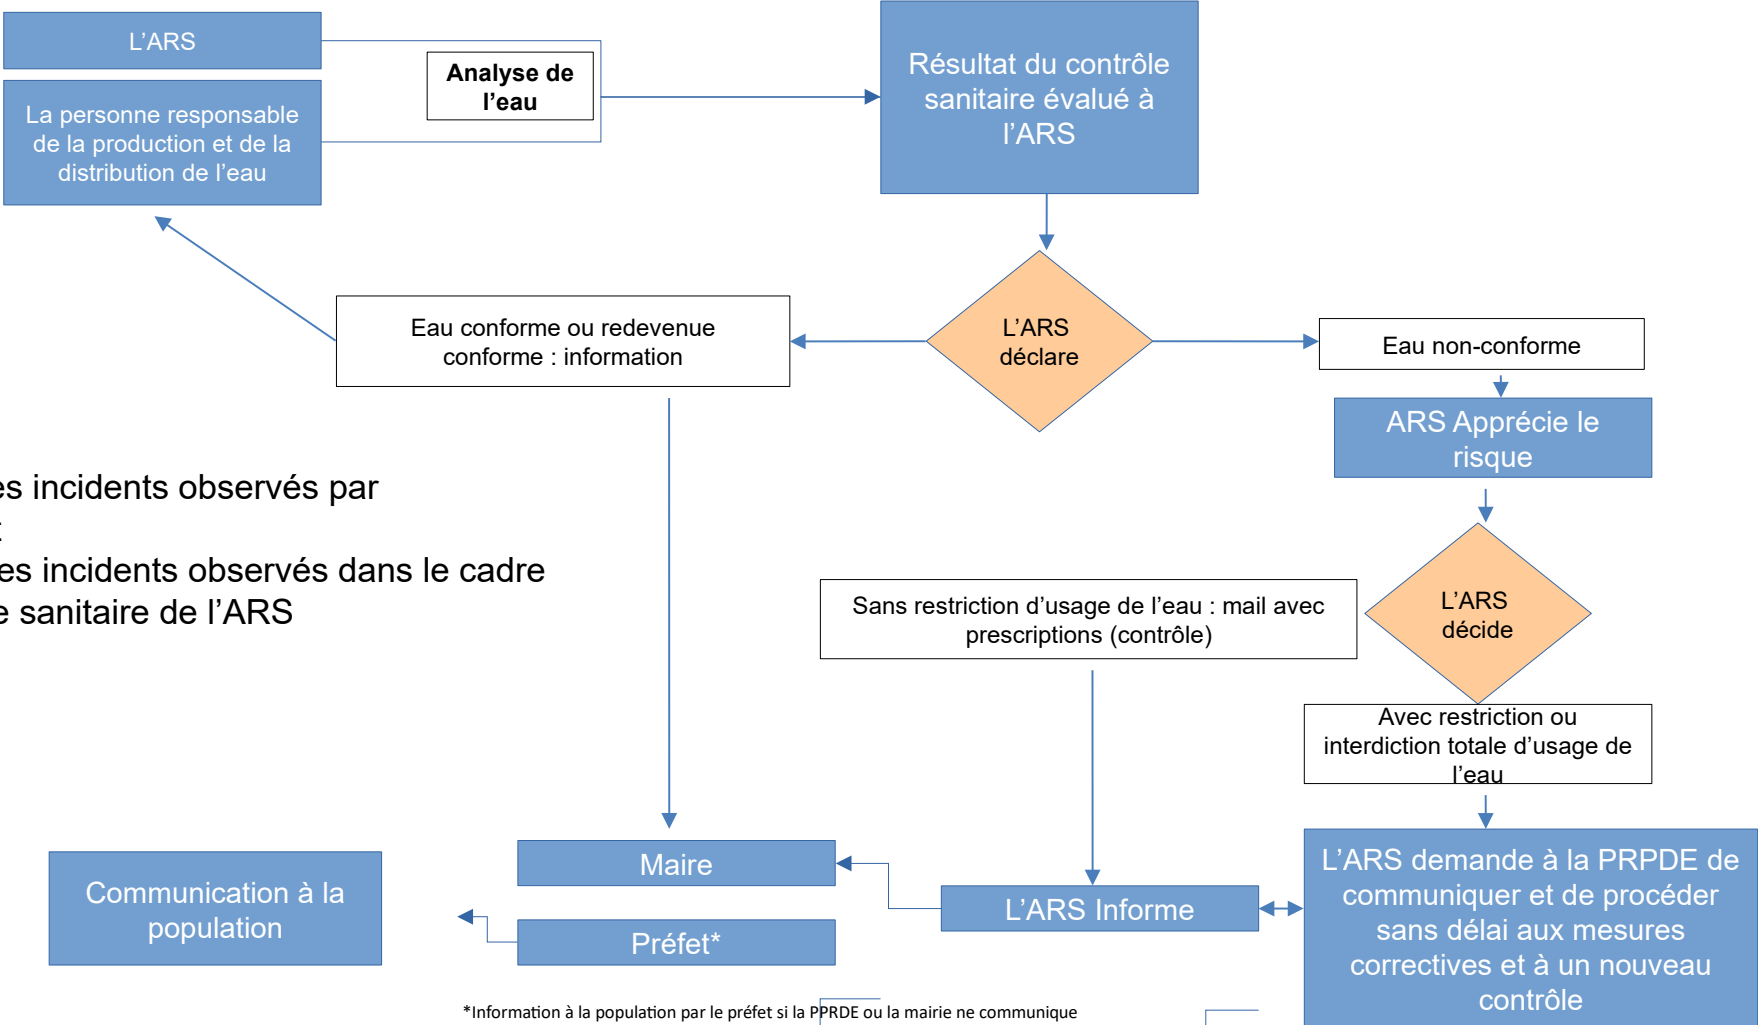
L'ARS

La personne responsable de la production et de la distribution de l'eau

Analyse de l'eau

Résultat du contrôle sanitaire évalué à l'ARS

L'ARS déclare

Eau conforme ou redevenue conforme : information

Eau non-conforme

ARS Apprécie le risque

es incidents observés par
:
es incidents observés dans le cadre
e sanitaire de l'ARS

L'ARS décide

Sans restriction d'usage de l'eau : mail avec prescriptions (contrôle)

Avec restriction ou interdiction totale d'usage de l'eau

Communication à la population

Maire

Préfet*

L'ARS Informe

L'ARS demande à la PRPDE de communiquer et de procéder sans délai aux mesures correctives et à un nouveau contrôle

*Information à la population par le préfet si la PPRDE ou la mairie ne communique